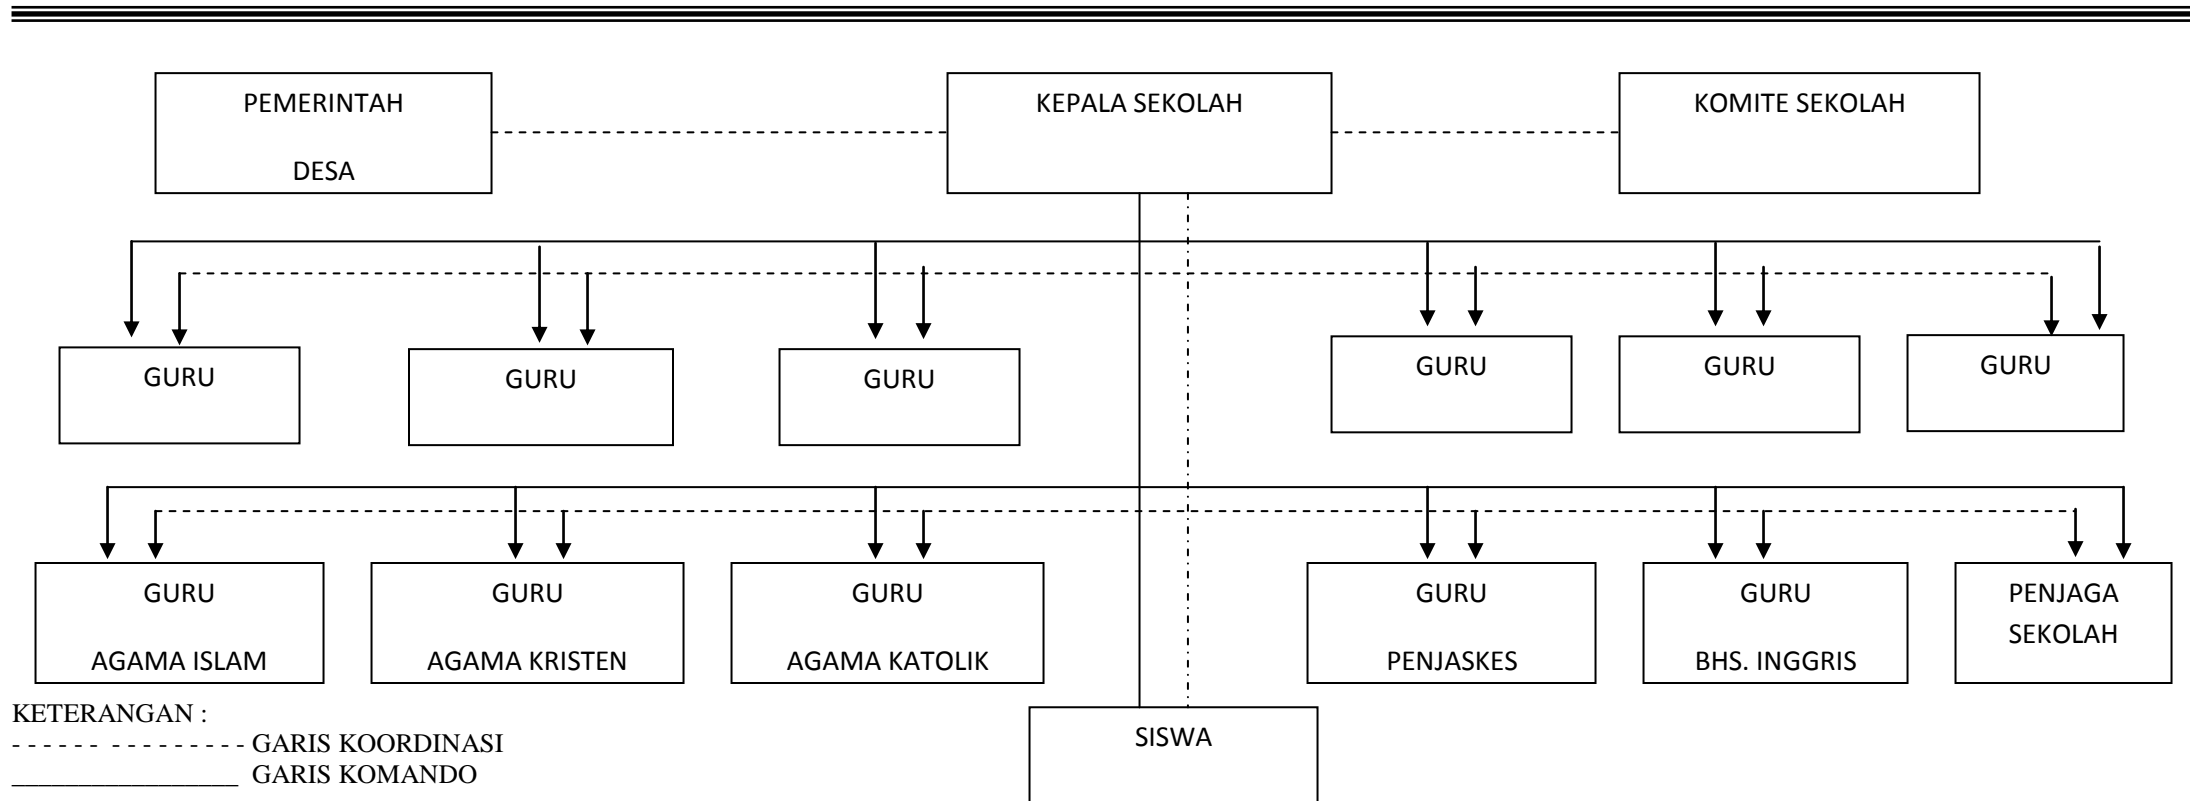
PEMERINTAH

DESA

KEPALA SEKOLAH

KOMITE SEKOLAH

GURU

GURU

GURU

GURU

GURU

GURU

GURU

AGAMA ISLAM

GURU

AGAMA KRISTEN

GURU

AGAMA KATOLIK

GURU

PENJASKES

GURU

BHS. INGGRIS

PENJAGA SEKOLAH

KETERANGAN :
- - - - - - - - - - - - - - GARIS KOORDINASI
_________________ GARIS KOMANDO

SISWA